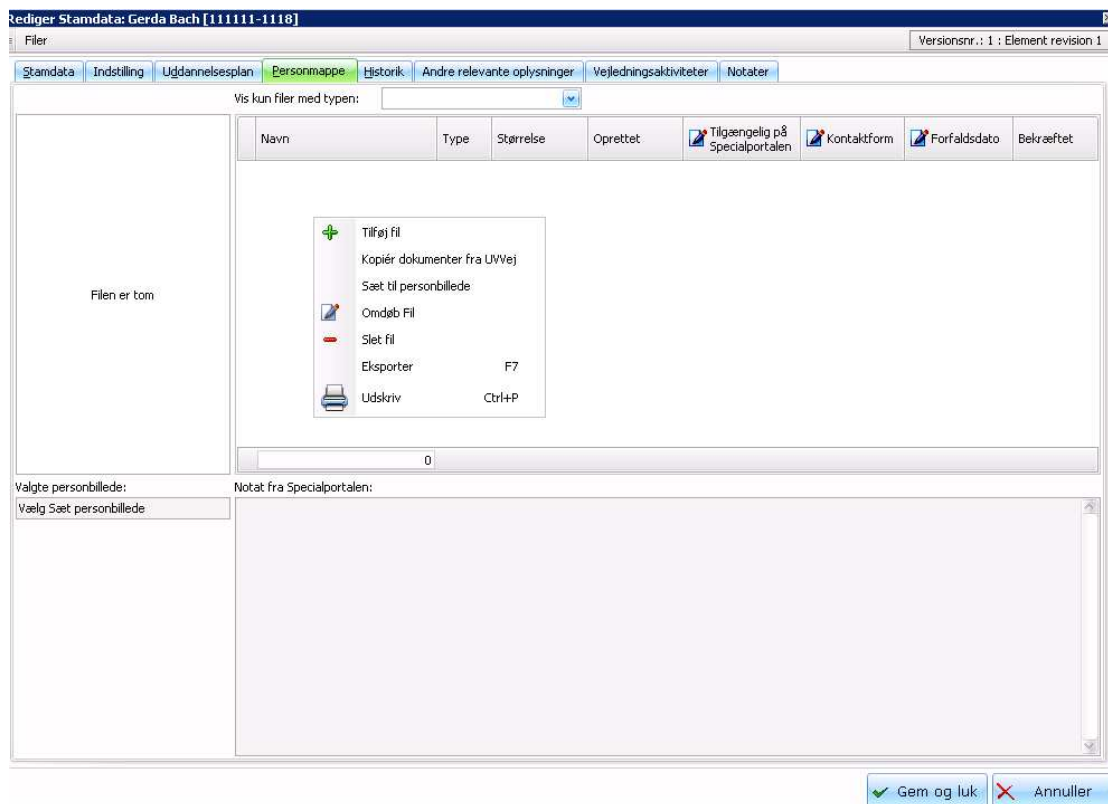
Rediger Stamdata: Gerda Bach [111111-1118]

Filer

Versionsnr.: 1 : Element revision 1

Stamdata | Indstilling | Uddannelsesplan | Personmappe | Historik | Andre relevante oplysninger | Vejledningsaktiviteter | Notater

Vis kun filer med typen:

Filen er tom

| Navn | Type | Størrelse | Oprettet | Tilgængelig på Specialportalen | Kontaktform | Forfaldsdato | Bekræftet |
|---|---|---|---|---|---|---|---|

Tilføj fil
Kopiér dokumenter fra UVVej
Sæt til personbillede
Omdøb Fil
Slet fil
Eksporter F7
Udskriv Ctrl+P

0

Valgte personbillede:
Vælg Sæt personbillede

Notat fra Specialportalen:

Gem og luk
Annuller